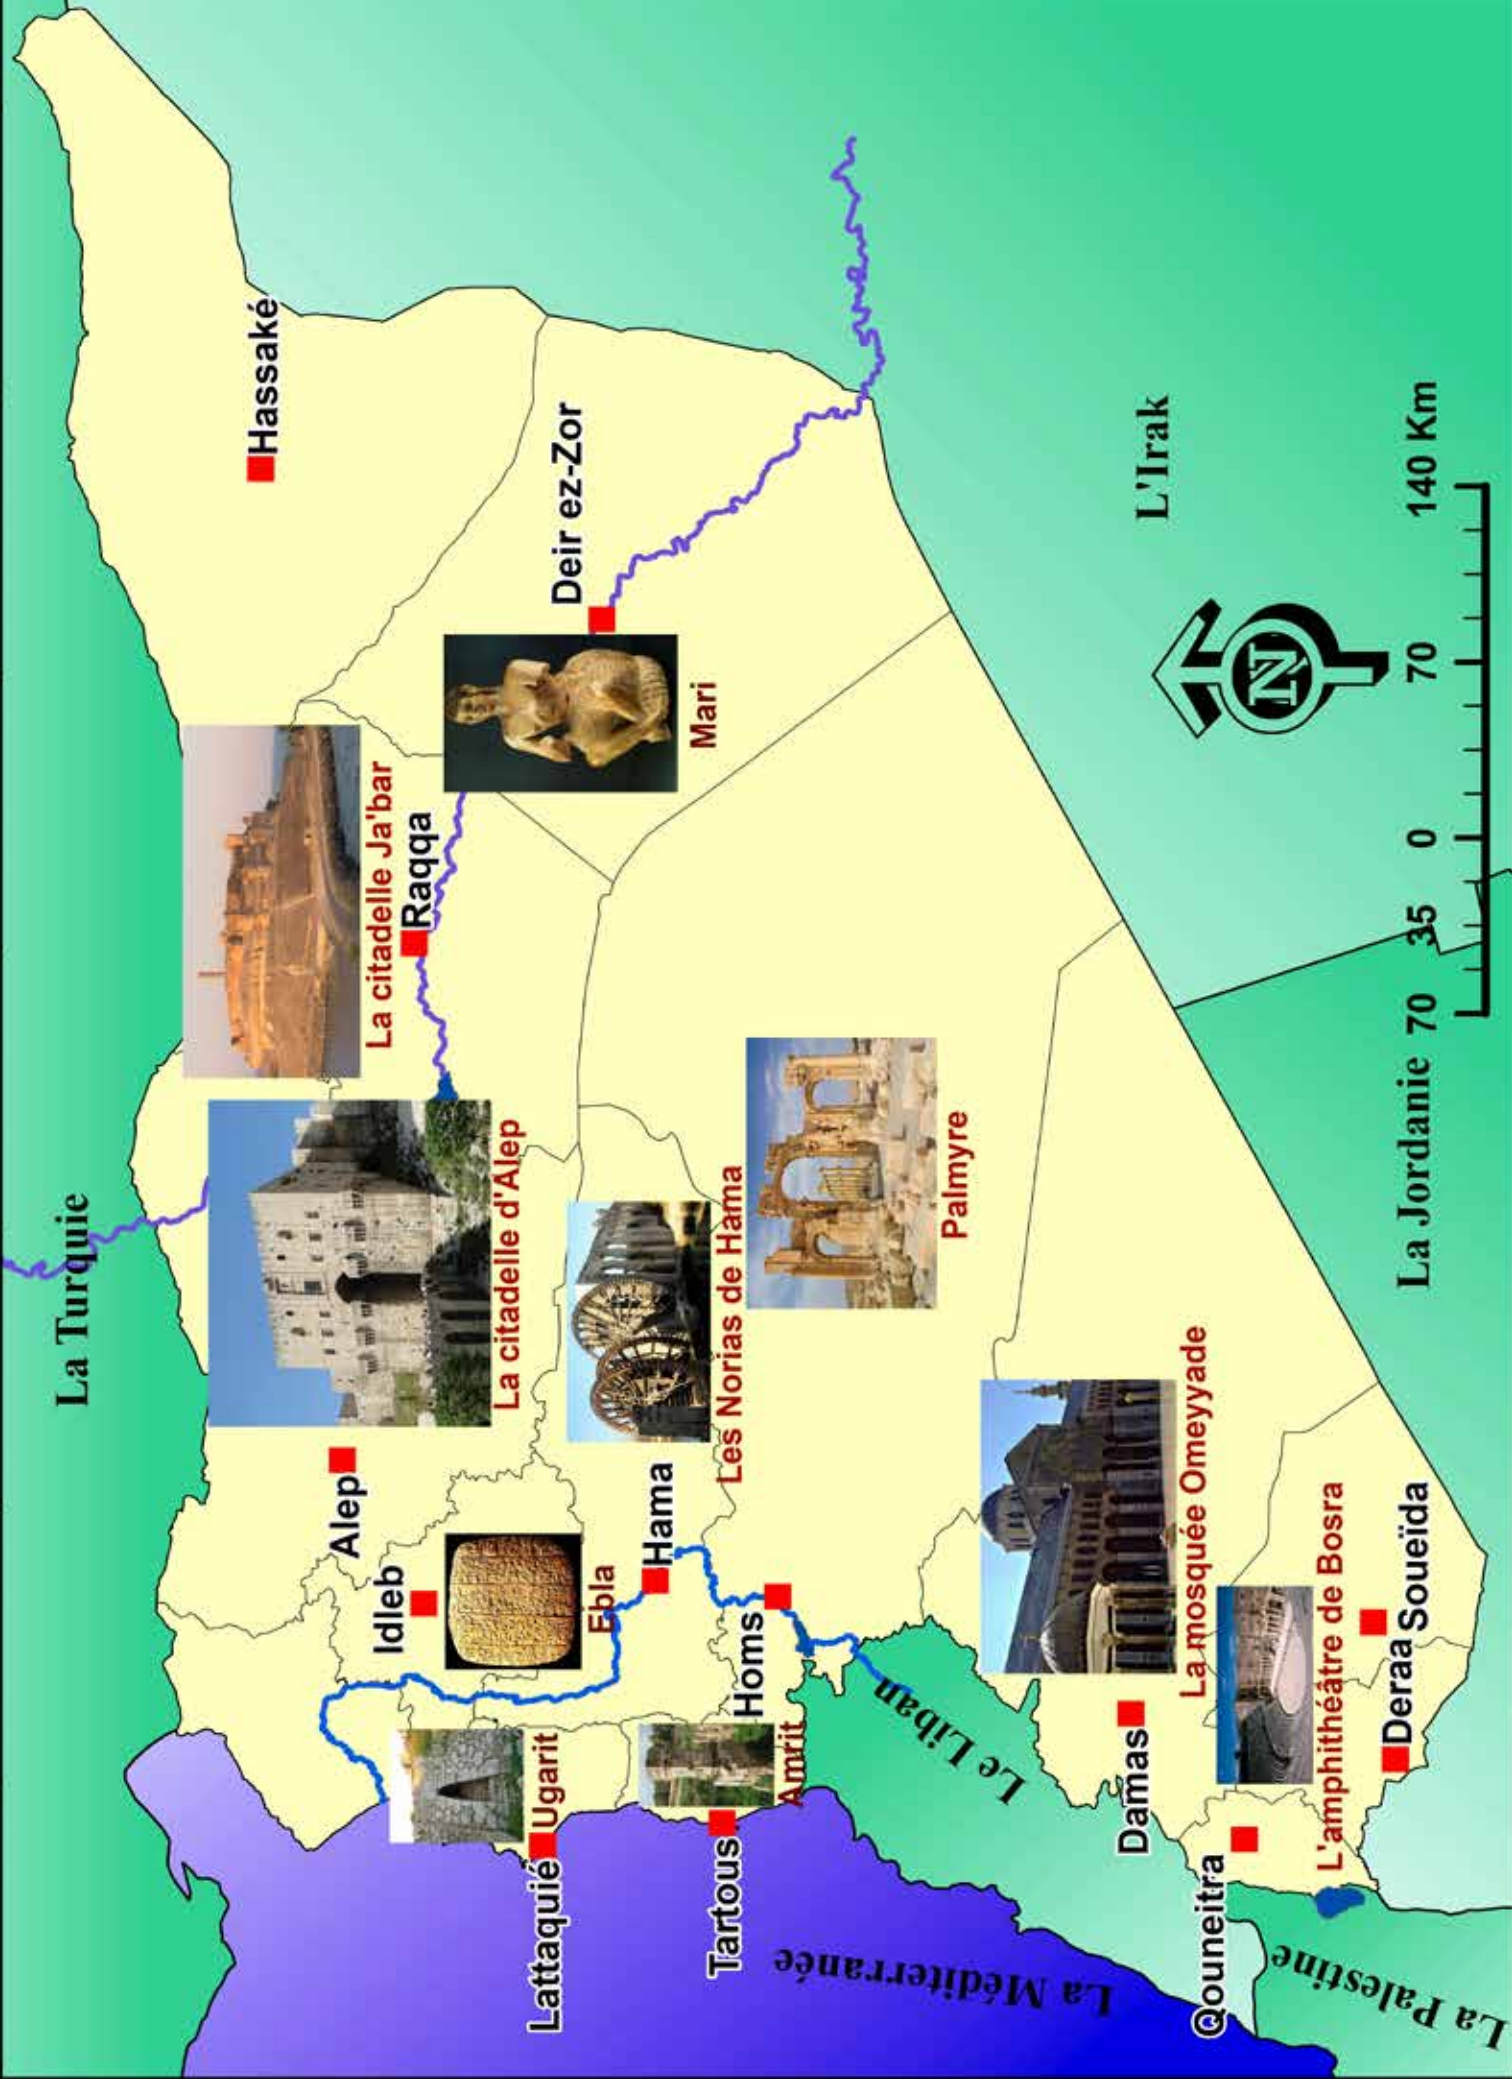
La Turquie

Hassaké

Deir ez-Zor

L'Irak

Mari

La citadelle Ja'bar

Raqqa

La citadelle d'Alep

Alep

Idleb

Ebla

Hama

Les Norias de Hama

Palmyre

Homs

Amrit

Ugarit

Lattaquié

Tartous

La Méditerranée

Le Liban

Damas

La mosquée Omeyyade

L'amphithéâtre de Bosra

Soueïda

Deraa

Qouneitra

La Palestine

La Jordanie

N

70 35 0 70 140 Km